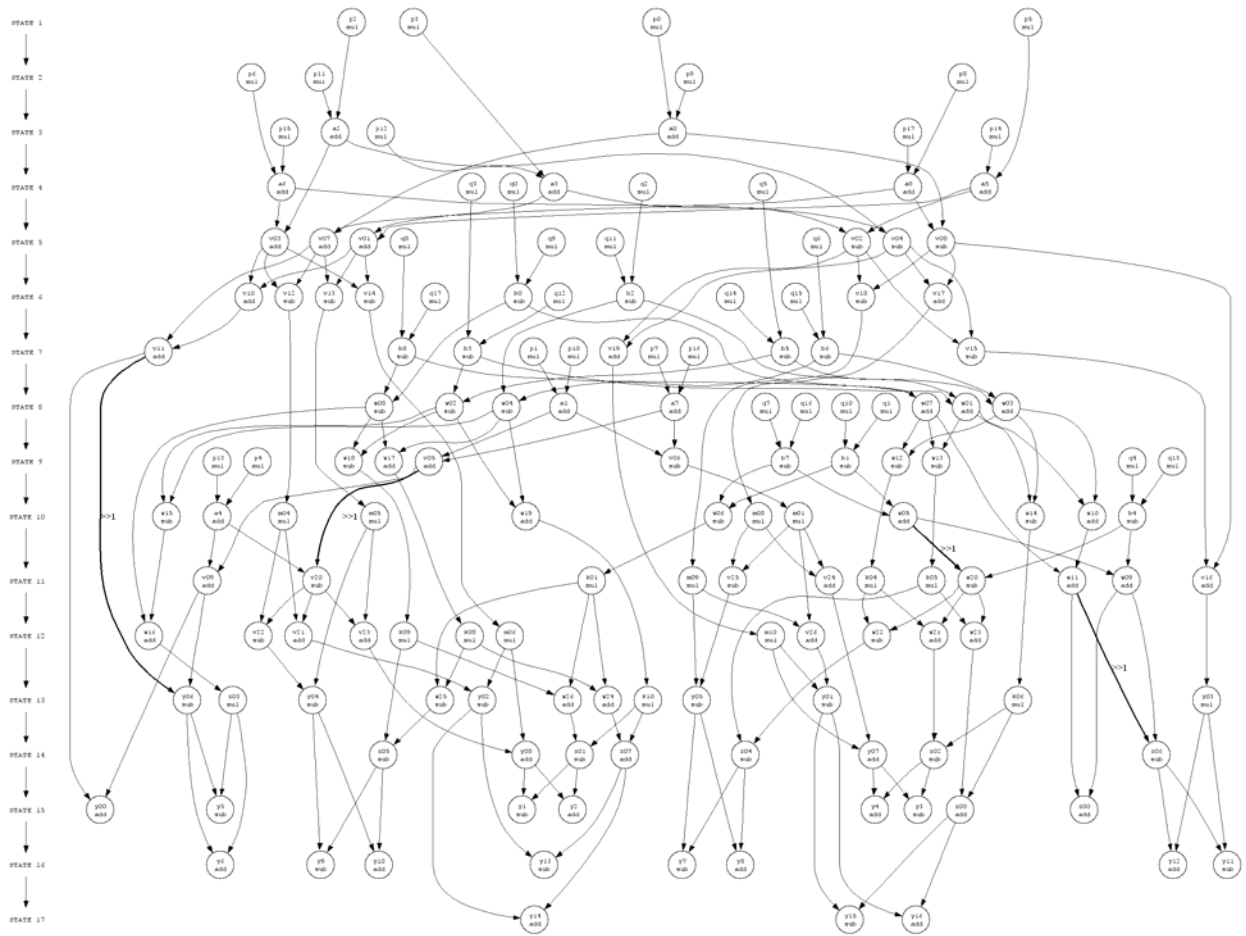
STATE 1
STATE 2
STATE 3
STATE 4
STATE 5
STATE 6
STATE 7
STATE 8
STATE 9
STATE 10
STATE 11
STATE 12
STATE 13
STATE 14
STATE 15
STATE 16
STATE 17

p2 mul
p1 mul
p0 mul
p5 mul

p6 mul
p11 mul
p8 mul
p9 mul

p15 mul
a2 add
p12 mul
a0 add
p17 mul
p14 mul

a6 add
q3 mul
q0 mul
a3 add
q2 mul
q5 mul
a8 add
a5 add

v03 add
v07 add
v01 add
q8 mul
q6 mul
q11 mul
q1 mul
v02 sub
v04 sub
v00 sub

v10 add
v12 sub
v13 sub
v14 sub
q17 mul
b0 sub
q12 mul
b2 sub
q14 mul
q15 mul
v16 sub
v17 add

v11 add
b8 sub
b3 sub
p1 mul
p10 mul
v19 add
p7 mul
p16 mul
b5 sub
b6 sub
v15 sub

w06 sub
w02 sub
w04 sub
a1 add
a7 add
w07 add
w01 add
w03 add
q7 mul
q16 mul
q10 mul
q1 mul

p13 mul
p4 mul
w18 sub
w17 add
w05 add
v2d sub
b7 sub
b1 sub
w12 sub
w13 sub
q4 mul
q13 mul

>>1
w15 sub
a4 add
m04 mul
m05 mul
>>1
w19 add
w0d sub
m08 mul
m01 mul
w05 add
w14 sub
w10 add
b4 sub

v09 add
v22 sub
x01 mul
m09 mul
v15 sub
v24 add
x04 mul
>>1
x05 mul
v20 sub
w11 add
w09 add
v1d add

w1d add
v22 sub
v21 add
v23 add
x09 mul
x08 mul
x0d mul
m10 mul
v1d add
v22 sub
v21 add
v23 add

y06 sub
x03 mul
y04 sub
w25 sub
y02 sub
w2d add
w24 add
x10 mul
y05 sub
y01 sub
>>1
x06 mul
y03 mul

x05 sub
y08 add
x01 sub
x07 add
x04 sub
y07 add
x02 sub
x0d sub

y00 add
y5 sub
y1 sub
y2 add
y4 add
y3 sub
x05 add
x00 add

y6 add
y9 sub
y10 add
y13 sub
y7 sub
y8 add
y12 add
y11 sub

y14 add
y15 sub
y16 add